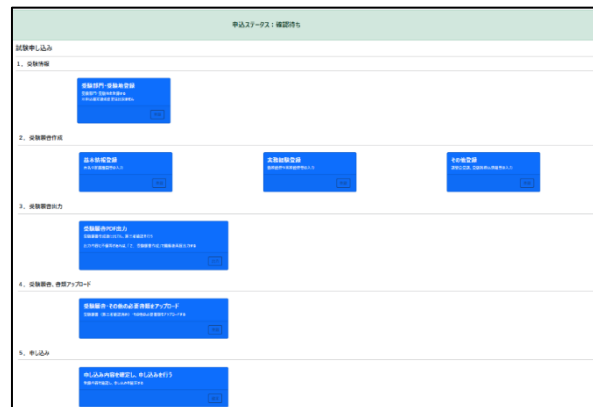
申込ステータス：確認待ち

試験申し込み

1、受験情報

受験部門・受験地登録
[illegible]
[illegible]

2、受験願書作成

基本情報登録
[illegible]

業務経歴登録
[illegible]

その他登録
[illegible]

3、受験願書出力

受験願書PDF出力
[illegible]
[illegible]

4、受験願書、書類アップロード

受験願書・その他の必要書類をアップロード
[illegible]

5、申し込み

申し込み内容を確定し、申し込みを行う
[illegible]